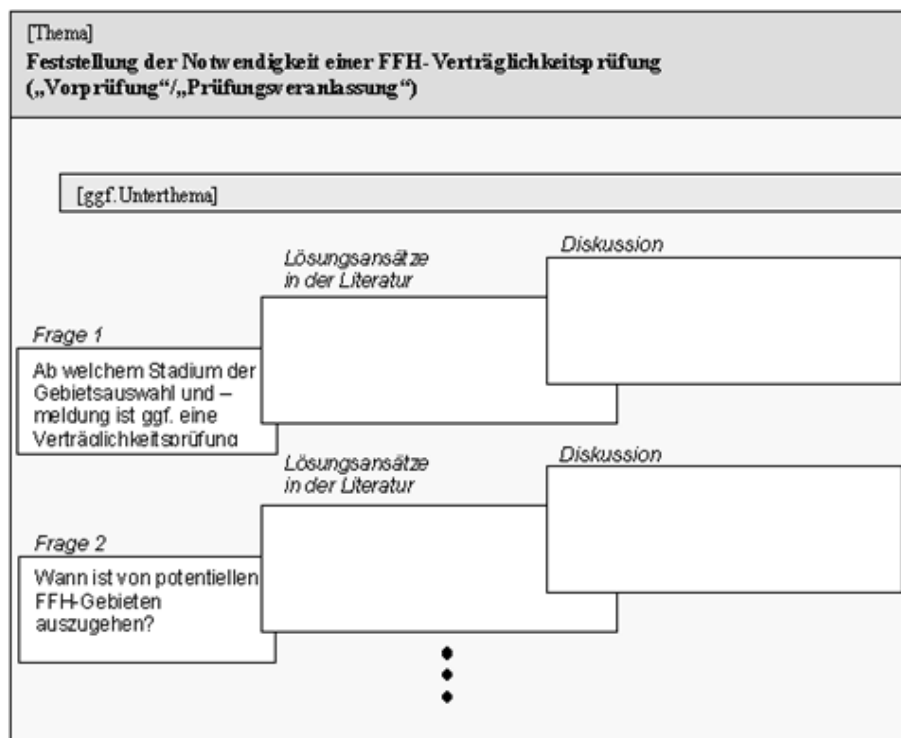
[Thema]
**Feststellung der Notwendigkeit einer FFH-Verträglichkeitsprüfung („Vorprüfung"/„Prüfungsveranlassung")**

[ggf. Unterthema]

Frage 1
Ab welchem Stadium der Gebietsauswahl und –meldung ist ggf. eine Verträglichkeitsprüfung

Lösungsansätze in der Literatur

Diskussion

Frage 2
Wann ist von potentiellen FFH-Gebieten auszugehen?

Lösungsansätze in der Literatur

Diskussion

•
•
•